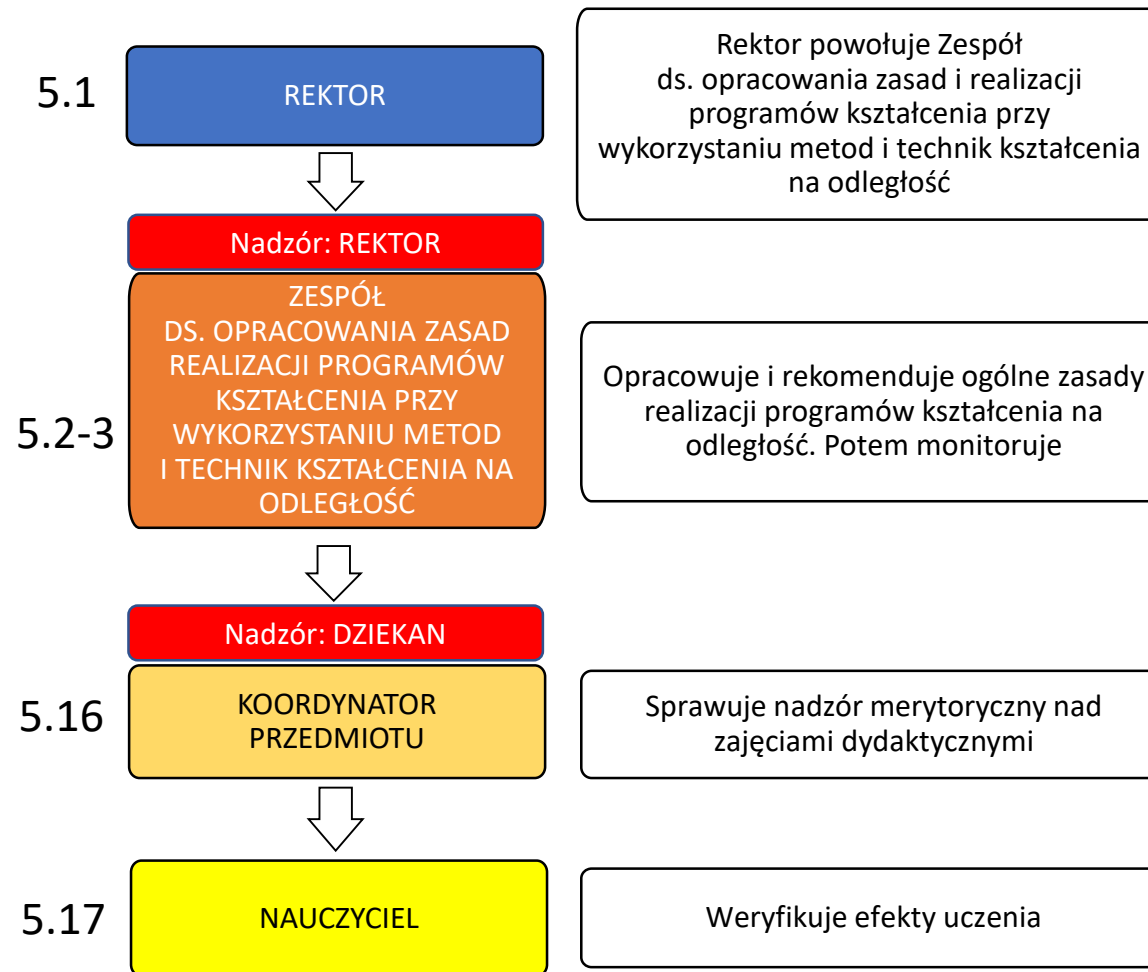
5.1

REKTOR

Rektor powołuje Zespół ds. opracowania zasad i realizacji programów kształcenia przy wykorzystaniu metod i technik kształcenia na odległość

Nadzór: REKTOR

5.2-3

ZESPÓŁ DS. OPRACOWANIA ZASAD REALIZACJI PROGRAMÓW KSZTAŁCENIA PRZY WYKORZYSTANIU METOD I TECHNIK KSZTAŁCENIA NA ODLEGŁOŚĆ

Opracowuje i rekomenduje ogólne zasady realizacji programów kształcenia na odległość. Potem monitoruje

Nadzór: DZIEKAN

5.16

KOORDYNATOR PRZEDMIOTU

Sprawuje nadzór merytoryczny nad zajęciami dydaktycznymi

5.17

NAUCZYCIEL

Weryfikuje efekty uczenia